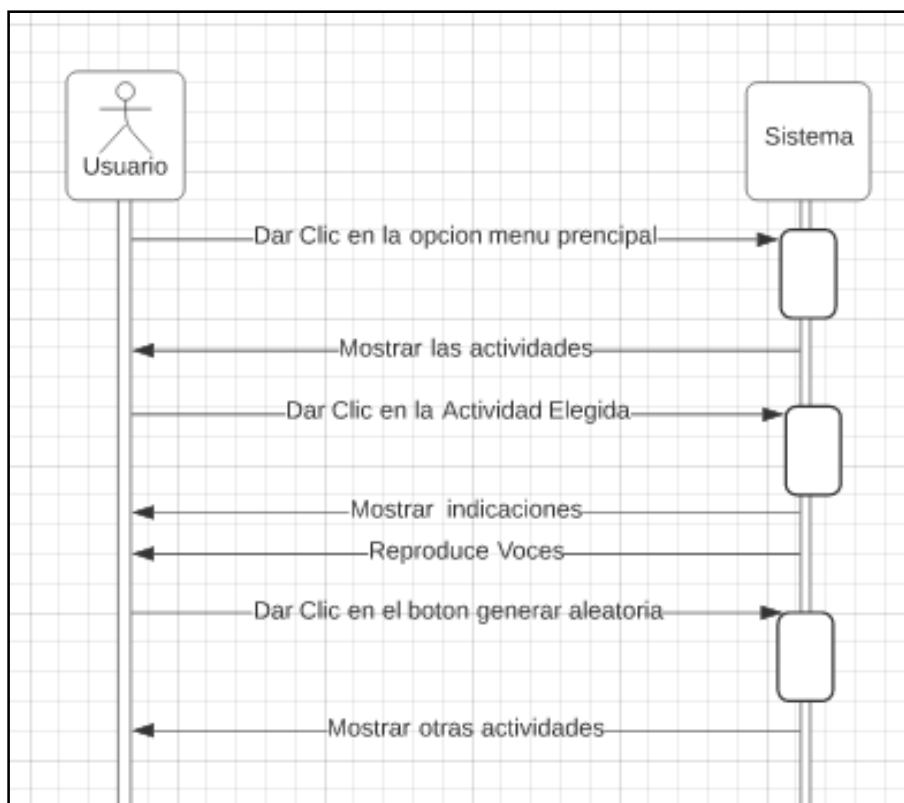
Usuario

Sistema

Dar Clic en la opcion menu prencipal

Mostrar las actividades

Dar Clic en la Actividad Elegida

Mostrar indicaciones

Reproduce Voces

Dar Clic en el boton generar aleatoria

Mostrar otras actividades